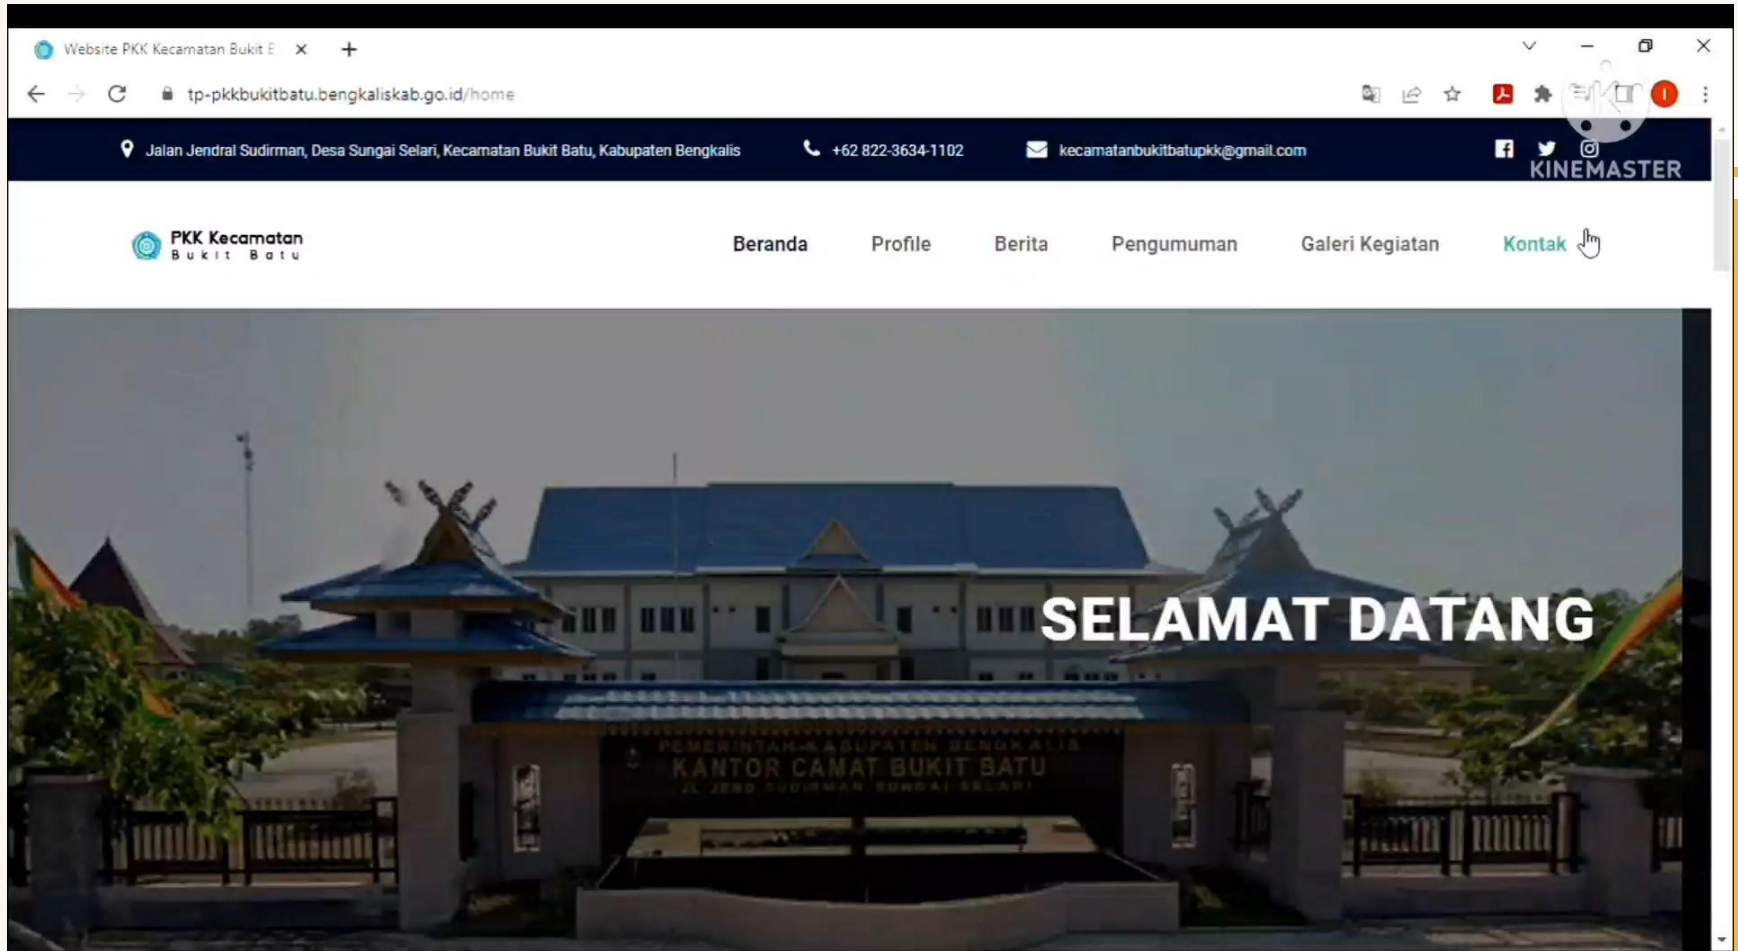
Website PKK Kecamatan Bukit E

tp-pkkbukitbatu.bengkaliskab.go.id/home

Jalan Jendral Sudirman, Desa Sungai Selari, Kecamatan Bukit Batu, Kabupaten Bengkalis
+62 822-3634-1102
kecamatanbukitbatupkk@gmail.com

KINEMASTER

PKK Kecamatan
Bukit Batu

Beranda
Profile
Berita
Pengumuman
Galeri Kegiatan
Kontak

SELAMAT DATANG

PEMERINTAH KABUPATEN BENGKALIS
KANTOR CAMAT BUKIT BATU
JL. JEND. SUDIRMAN SUNGAI SELARI